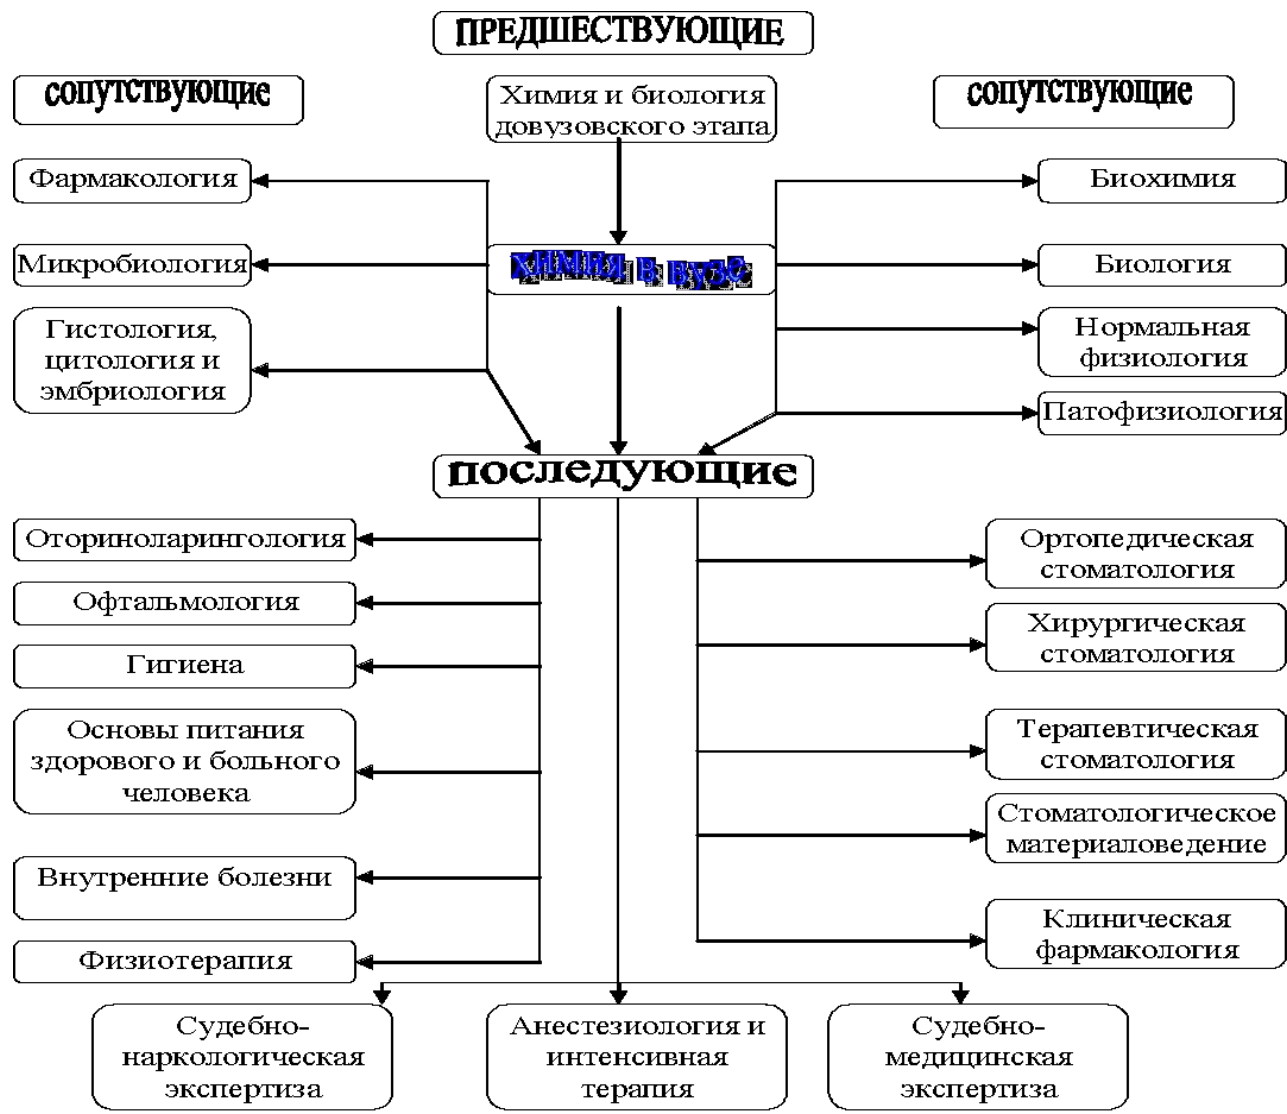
ПРЕДШЕСТВУЮЩИЕ

сопутствующие

Химия и биология довузовского этапа

сопутствующие

Фармакология

Микробиология

Гистология, цитология и эмбриология

ХИМИЯ В ВУЗЕ

Биохимия

Биология

Нормальная физиология

Патофизиология

последующие

Оториноларингология

Офтальмология

Гигиена

Основы питания здорового и больного человека

Внутренние болезни

Физиотерапия

Ортопедическая стоматология

Хирургическая стоматология

Терапевтическая стоматология

Стоматологическое материаловедение

Клиническая фармакология

Судебно-наркологическая экспертиза

Анестезиология и интенсивная терапия

Судебно-медицинская экспертиза